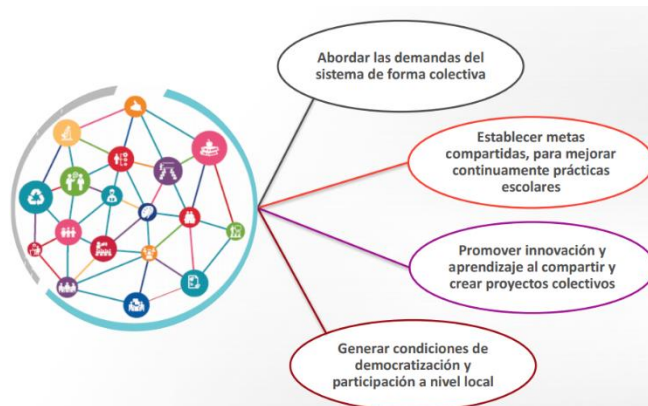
Abordar las demandas del sistema de forma colectiva

Establecer metas compartidas, para mejorar continuamente prácticas escolares

Promover innovación y aprendizaje al compartir y crear proyectos colectivos

Generar condiciones de democratización y participación a nivel local